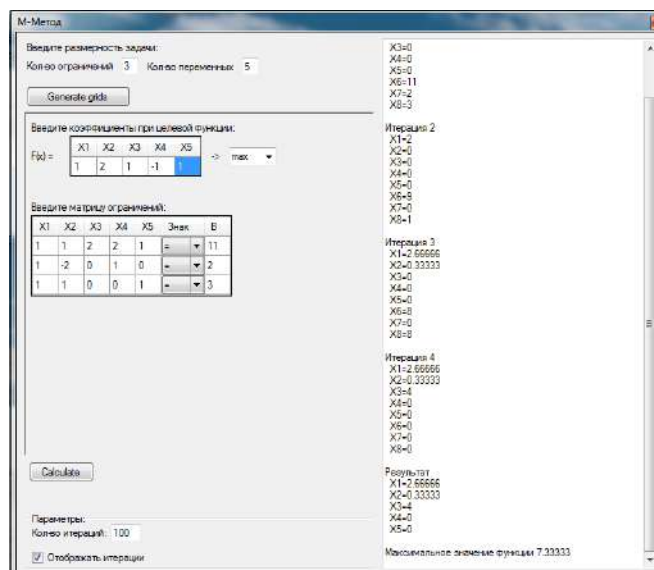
M-Метод

Введите размерность задачи:
Кол-во ограничений 3 Кол-во переменных 5

Generate grids

Введите коэффициенты при целевой функции:
F(x) =

| X1 | X2 | X3 | X4 | X5 |
|---|---|---|---|---|
| 1 | 2 | 1 | -1 | 1 |

-> max

Введите матрицу ограничений:

| X1 | X2 | X3 | X4 | X5 | Знак | B |
|---|---|---|---|---|---|---|
| 1 | 1 | 2 | 2 | 1 | = | 11 |
| 1 | -2 | 0 | 1 | 0 | = | 2 |
| 1 | 1 | 0 | 0 | 1 | = | 3 |

Calculate

Параметры:
Кол-во итераций: 100

Отображать итерации

X3=0
X4=0
X5=0
X6=11
X7=2
X8=3

Итерация 2
X1=2
X2=0
X3=0
X4=0
X5=0
X6=9
X7=0
X8=1

Итерация 3
X1=2.66666
X2=0.33333
X3=0
X4=0
X5=0
X6=8
X7=0
X8=0

Итерация 4
X1=2.66666
X2=0.33333
X3=4
X4=0
X5=0
X6=0
X7=0
X8=0

Результат
X1=2.66666
X2=0.33333
X3=4
X4=0
X5=0

Максимальное значение функции 7.33333